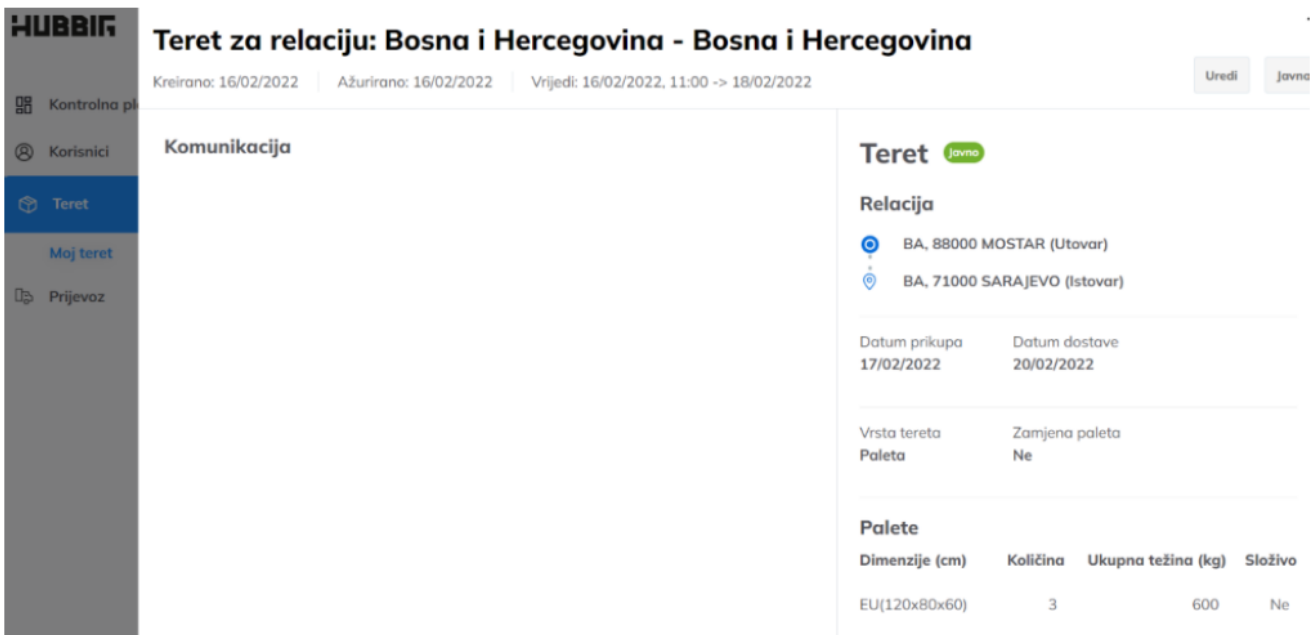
HUBBIG

Kontrolna pl

Korisnici

Teret

Moj teret

Prijevoz

Teret za relaciju: Bosna i Hercegovina - Bosna i Hercegovina

Kreirano: 16/02/2022 | Ažurirano: 16/02/2022 | Vrijedi: 16/02/2022, 11:00 -> 18/02/2022

Uredi

Javna

Komunikacija

Teret Javno

Relacija

BA, 88000 MOSTAR (Utovar)

BA, 71000 SARAJEVO (Istovar)

Datum prikupa
17/02/2022

Datum dostave
20/02/2022

Vrsta tereta
Paleta

Zamjena paleta
Ne

Palete

| Dimenzije (cm) | Količina | Ukupna težina (kg) | Složivo |
|---|---|---|---|
| EU(120x80x60) | 3 | 600 | Ne |